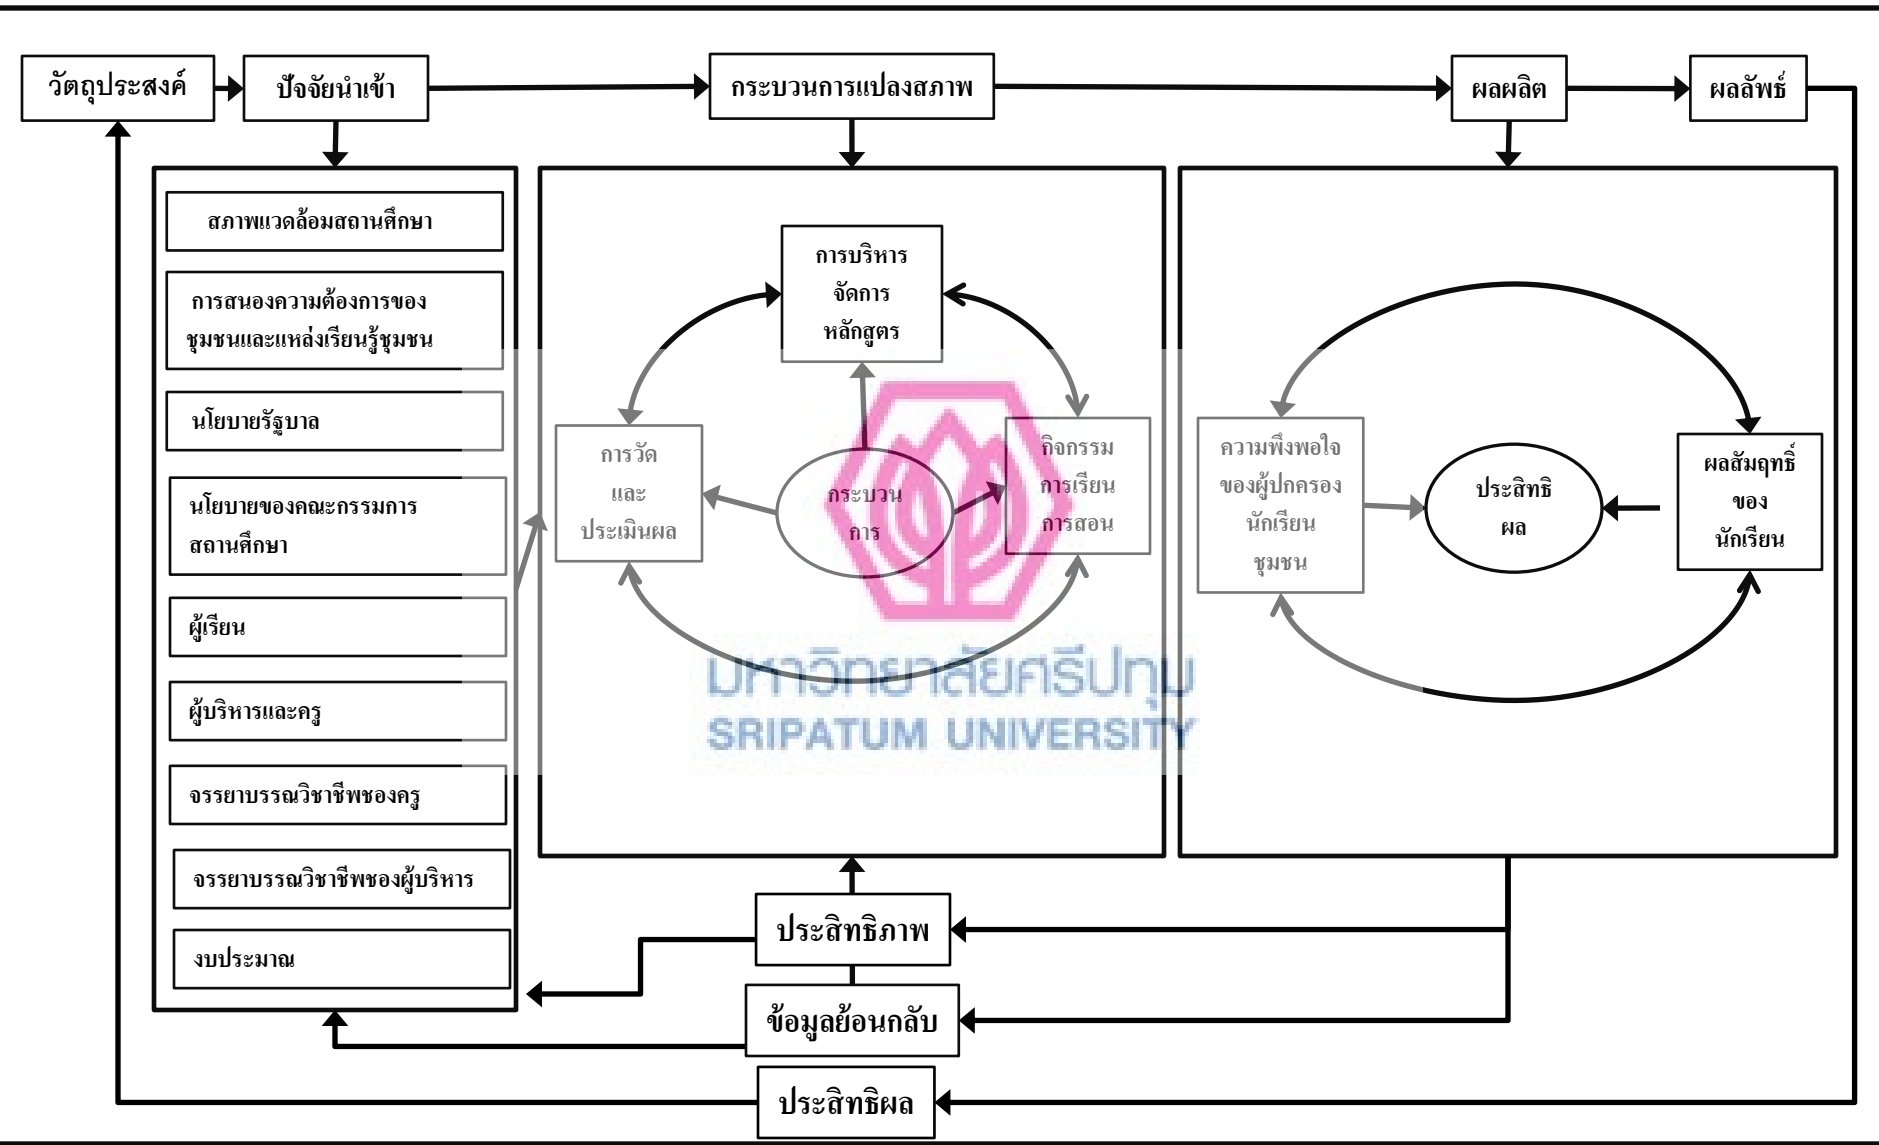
วัตถุประสงค์

ปัจจัยนำเข้า

กระบวนการแปลงสภาพ

ผลผลิต

ผลลัพธ์

สภาพแวดล้อมสถานศึกษา

การสนองความต้องการของชุมชนและแหล่งเรียนรู้ชุมชน

นโยบายรัฐบาล

นโยบายของคณะกรรมการสถานศึกษา

ผู้เรียน

ผู้บริหารและครู

จรรยาบรรณวิชาชีพของครู

จรรยาบรรณวิชาชีพของผู้บริหาร

งบประมาณ

การบริหารจัดการหลักสูตร

การวัดและประเมินผล

กระบวนการ

กิจกรรมการเรียนการสอน

ความพึงพอใจของผู้ปกครองนักเรียนชุมชน

ประสิทธิผล

ผลสัมฤทธิ์ของนักเรียน

มหาวิทยาลัยศรีปทุม
SRIPATUM UNIVERSITY

ประสิทธิภาพ

ข้อมูลย้อนกลับ

ประสิทธิผล